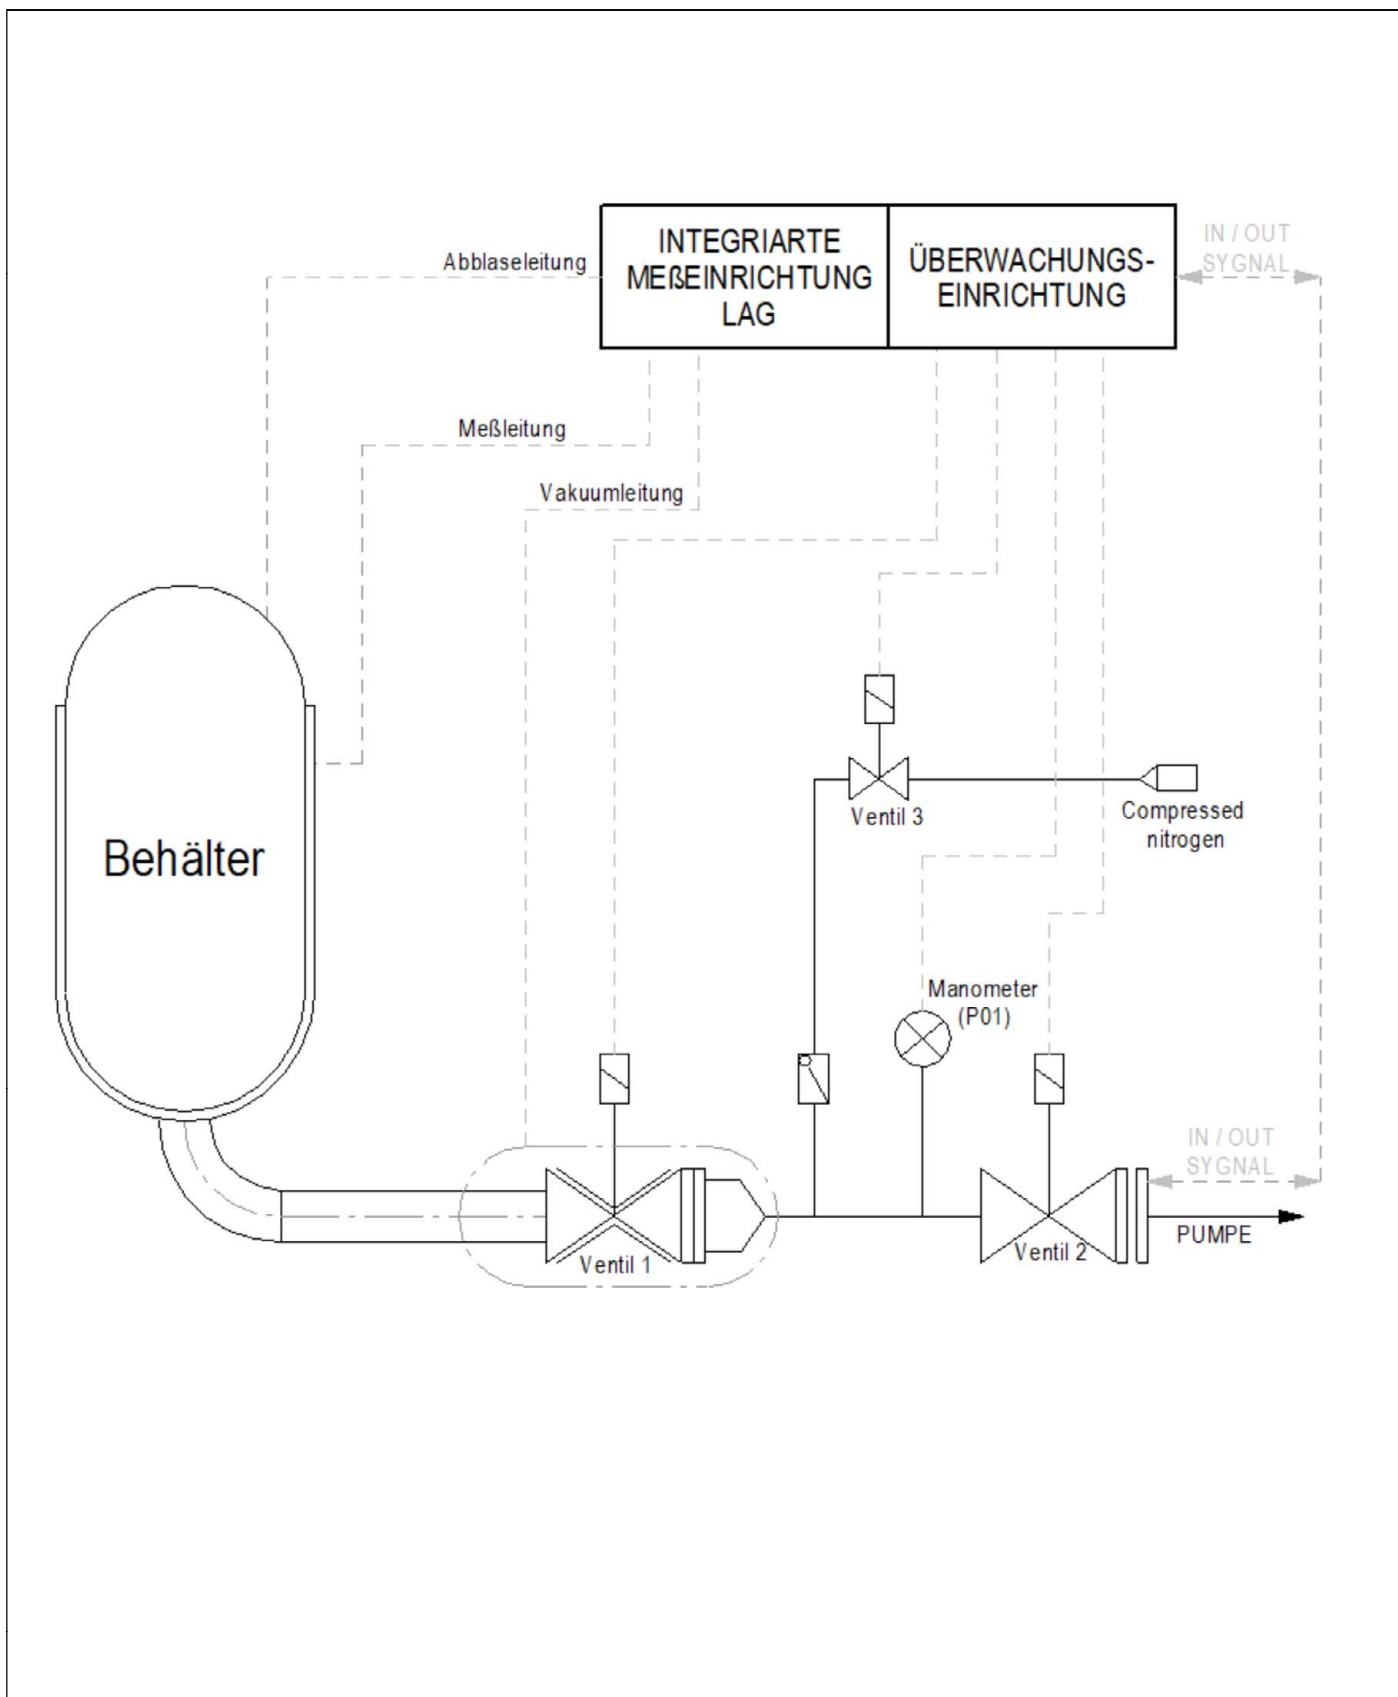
INTEGRIARTE MEßEINRICHTUNG LAG

ÜBERWACHUNGS-EINRICHTUNG

IN / OUT SYGNAL

Abblaseleitung

Meßleitung

Vakuumleitung

Behälter

Ventil 3

Compressed nitrogen

Manometer (P01)

IN / OUT SYGNAL

Ventil 1

Ventil 2

PUMPE